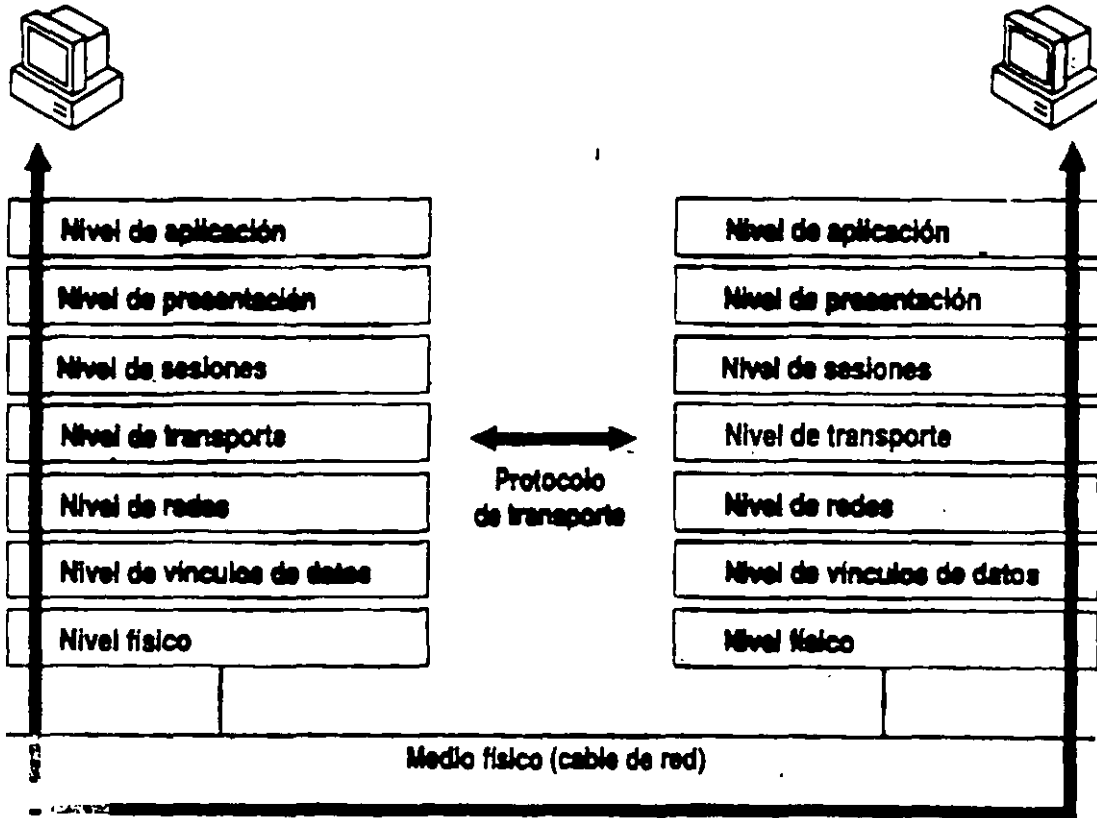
Nivel de aplicación
Nivel de presentación
Nivel de sesiones
Nivel de transporte
Nivel de redes
Nivel de vínculos de datos
Nivel físico

Protocolo de transporte

Nivel de aplicación
Nivel de presentación
Nivel de sesiones
Nivel de transporte
Nivel de redes
Nivel de vínculos de datos
Nivel físico

Medio físico (cable de red)

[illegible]